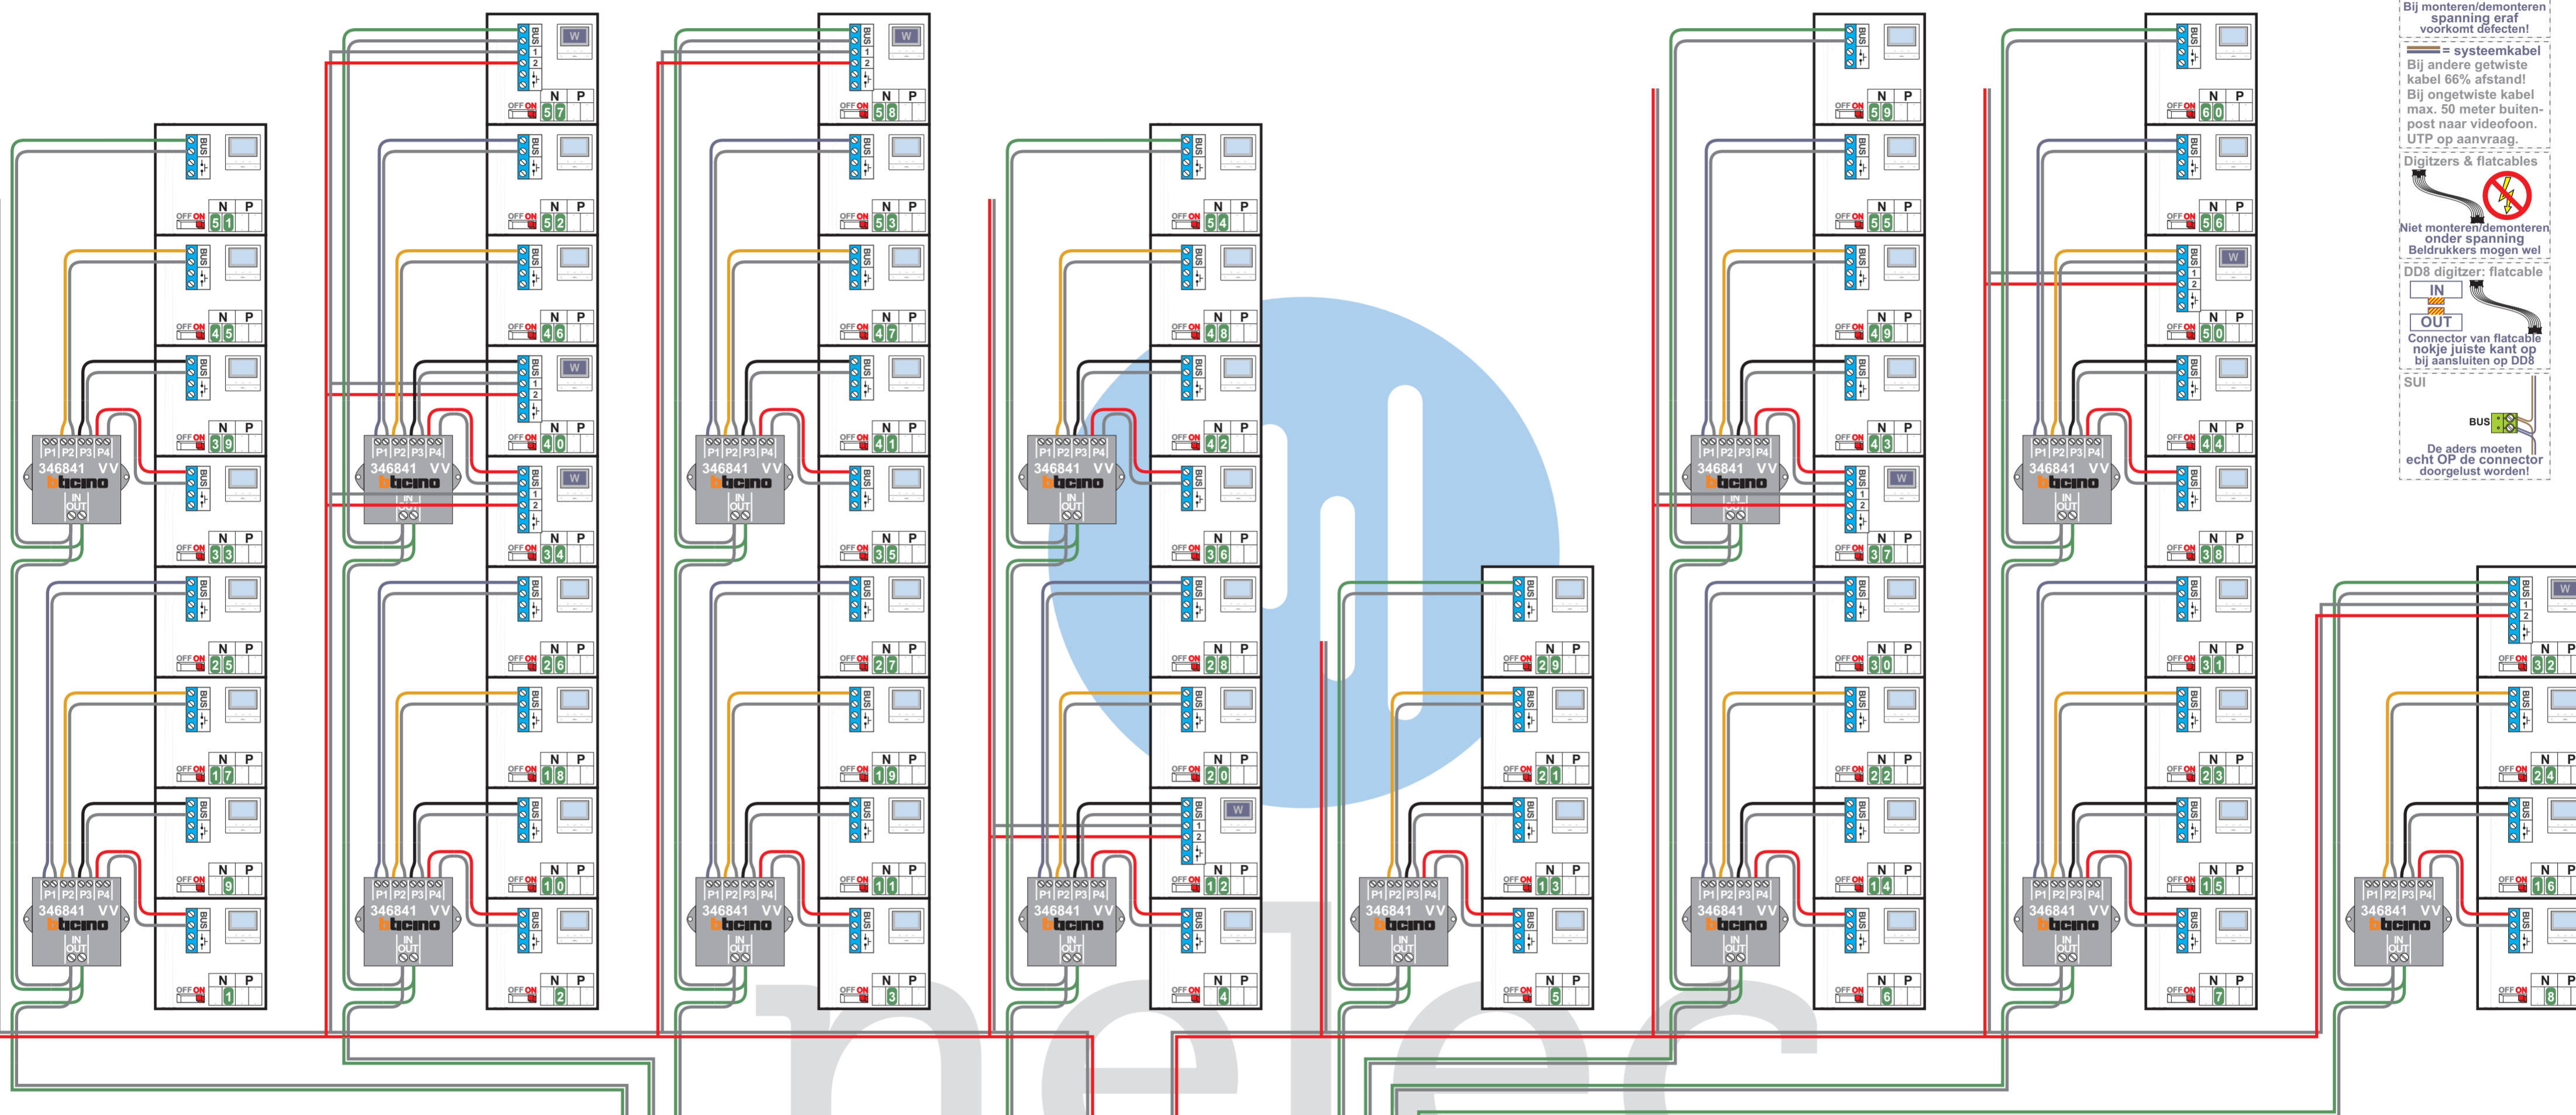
Bij monteren/demonteren spanning eraf voorkomt defecten!

= systeemkabel
Bij andere getwiste kabel 66% afstand!
Bij ongetwiste kabel max. 50 meter buitenpost naar videofoon.
UTP op aanvraag.

Digitzers & flatcables
Niet monteren/demonteren onder spanning
Beldrukkers mogen wel

DD8 digitzer: flatcable
IN
OUT
Connector van flatcable nokje juiste kant op bij aansluiten op DD8

SUI
BUS
De aders moeten echt OP de connector doorgelust worden!

346841 VV
bticino
P1 P2 P3 P4
IN OUT

BUS 1 2
W
OFF ON
N P

51 45 39 33 25 17 9 1
57 52 46 40 34 26 18 10 2
58 53 47 41 35 27 19 11 3
54 48 42 36 28 20 12 4
29 21 13 5
59 55 49 43 37 30 22 14 6
60 56 50 44 38 31 23 15 7
32 24 16 8

nelec